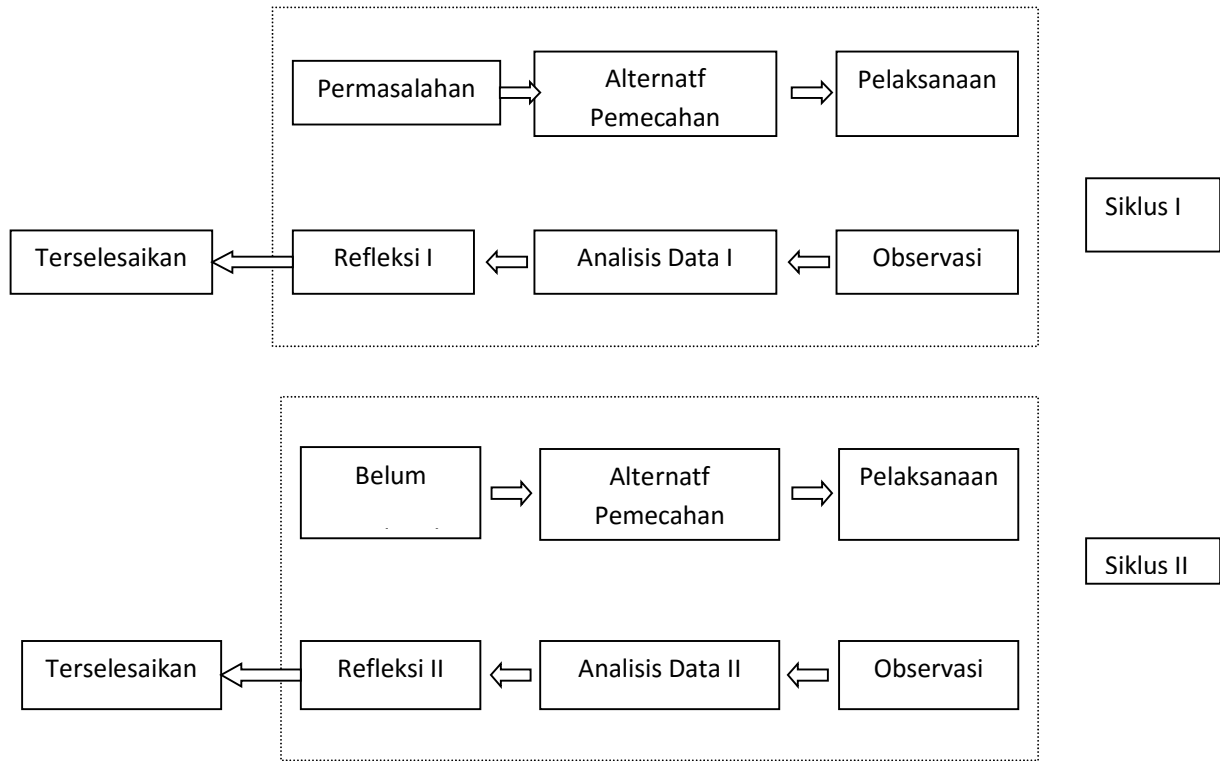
Permasalahan

Alternatf Pemecahan

Pelaksanaan

Siklus I

Terselesaikan

Refleksi I

Analisis Data I

Observasi

Belum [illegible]

Alternatf Pemecahan

Pelaksanaan

Siklus II

Terselesaikan

Refleksi II

Analisis Data II

Observasi